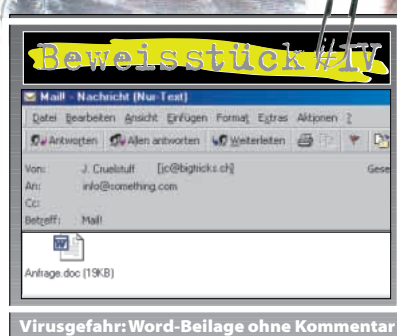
Beweisstück #IV

Mail! - Nachricht (Nur-Text)

Datei Bearbeiten Ansicht Einfügen Format Extras Aktionen ?

Antworten Allen antworten Weiterleiten

Von: J. Cruelstuff [jc@bigtricks.ch] Gese

An: info@something.com

Cc:

Betreff: Mail!

Anfrage.doc (19KB)

Virusgefahr: Word-Beilage ohne Kommentar